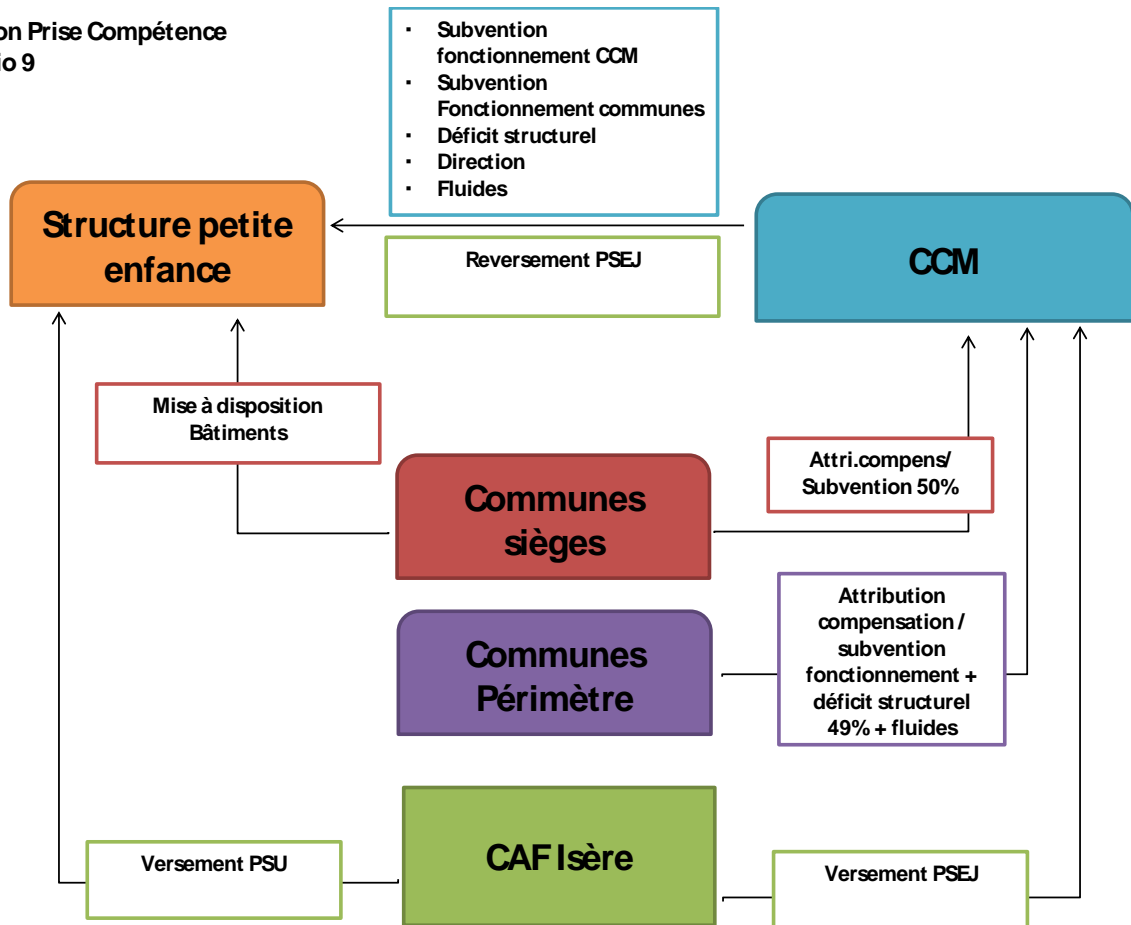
on Prise Compétence
io 9

- Subvention fonctionnement CCM
- Subvention Fonctionnement communes
- Déficit structurel
- Direction
- Fluides

Structure petite enfance

Reversement PSEJ

CCM

Mise à disposition Bâtiments

Attri.compens/ Subvention 50%

Communes sièges

Attribution compensation / subvention fonctionnement + déficit structurel 49% + fluides

Communes Périmètre

Versement PSU

CAF Isère

Versement PSEJ